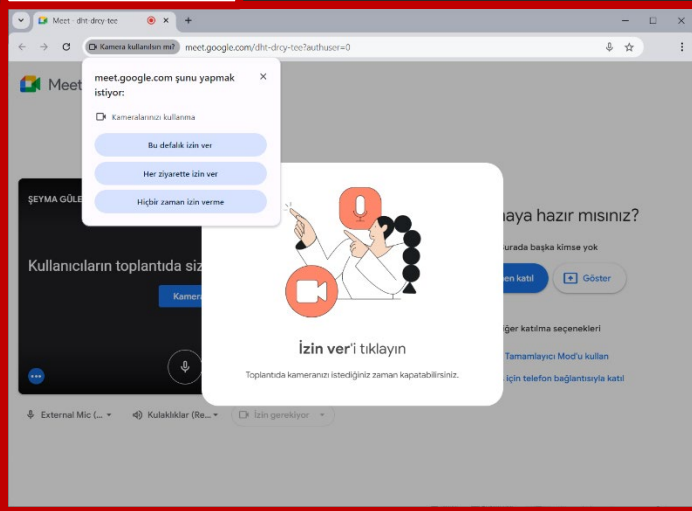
Meet - dht-drcy-tee
Kamera kullanılsın mı?
meet.google.com/dht-drcy-tee?authuser=0
Meet
meet.google.com şunu yapmak istiyor:
Kameralarınızı kullanma
Bu defalık izin ver
Her ziyarette izin ver
Hiçbir zaman izin verme
ŞEYMA GÜLE
Kullanıcıların toplantıda siz
Kamera
İzin ver'i tıklayın
Toplantıda kameranızı istediğiniz zaman kapatabilirsiniz.
aya hazır mısınız?
urada başka kimse yok
en katıl
Göster
ğer katılma seçenekleri
Tamamlayıcı Mod'u kullan
için telefon bağlantısıyla katıl
External Mic (...
Kulaklıklar (Re...
İzin gerekiyor